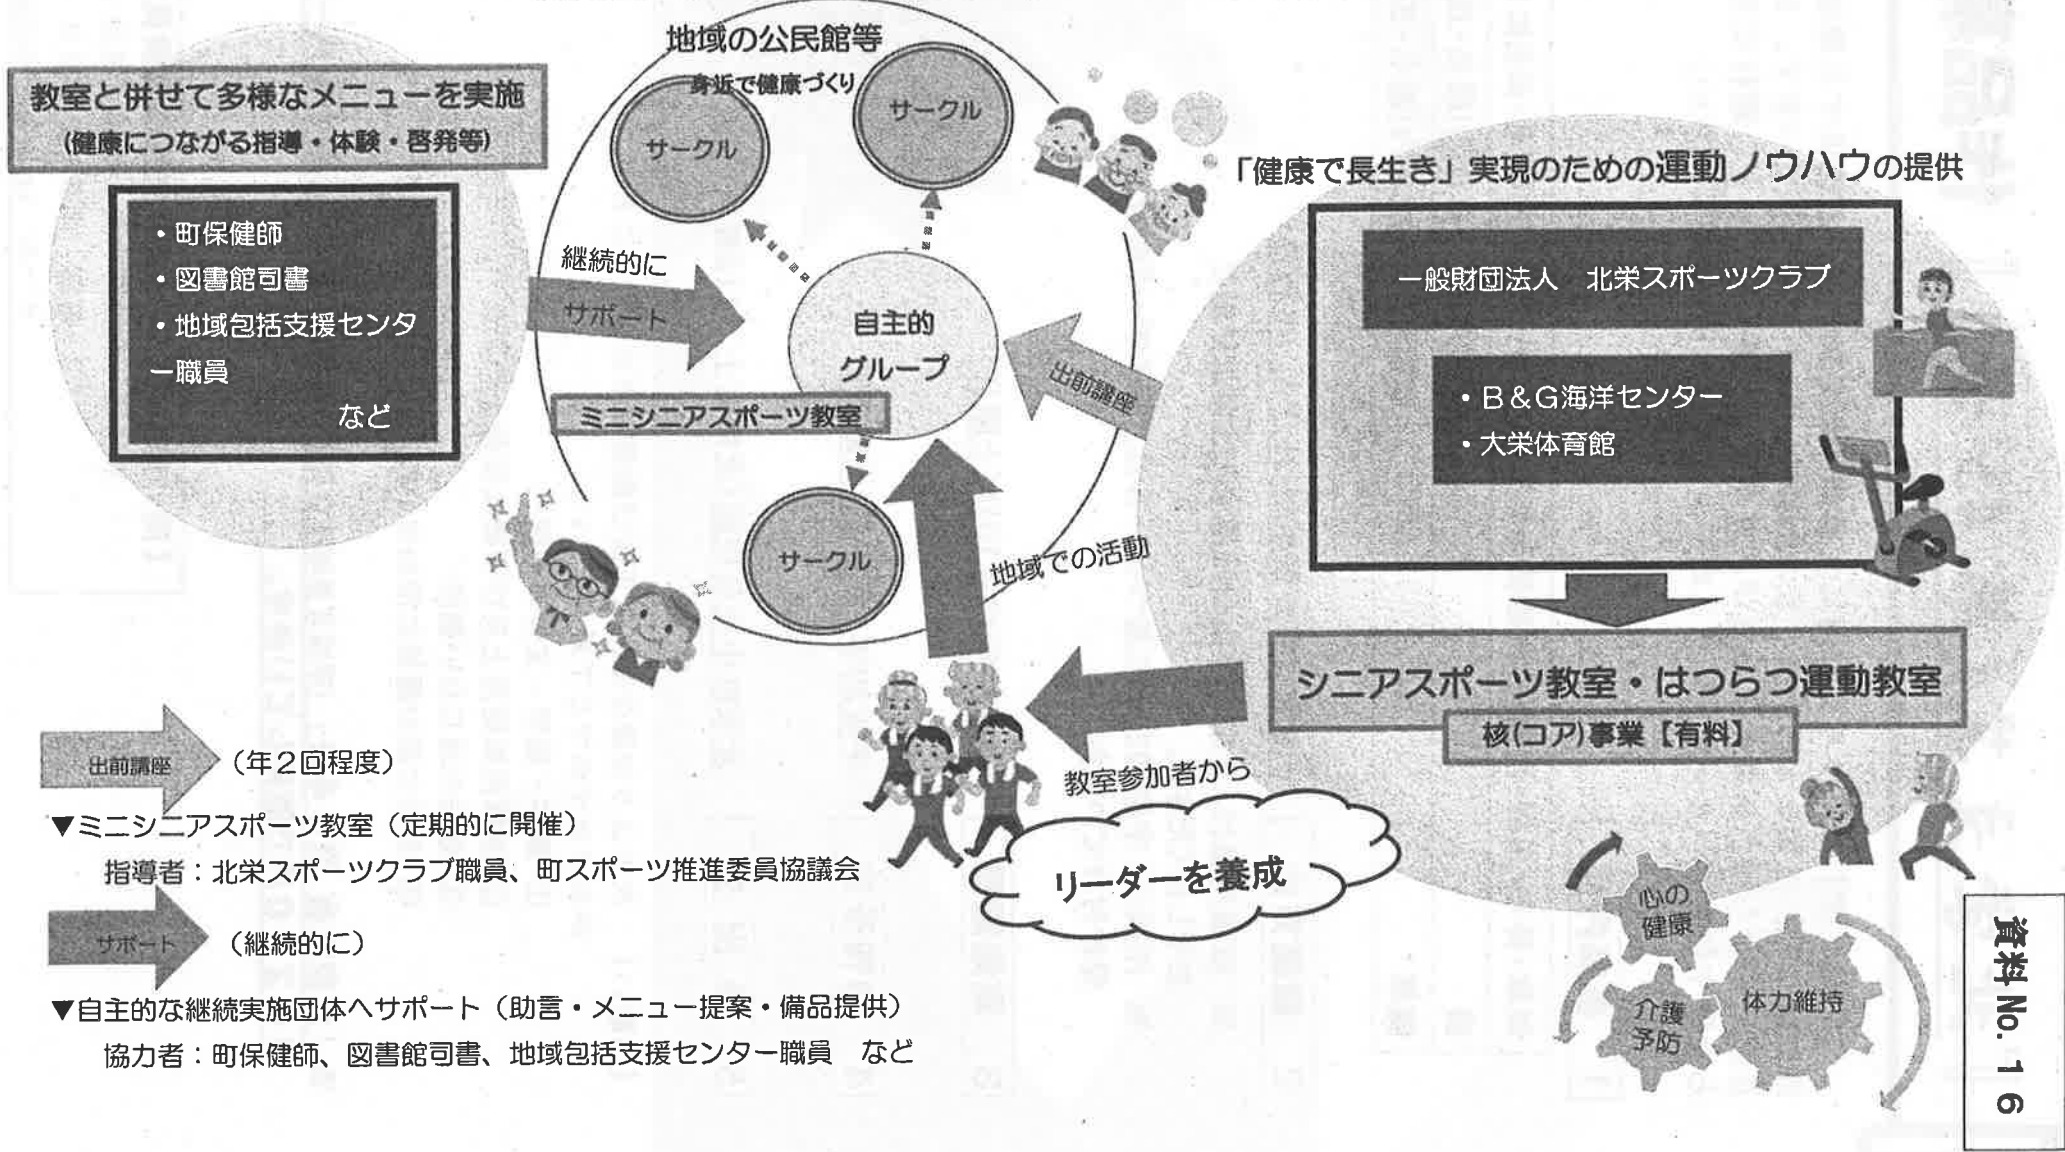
教室と併せて多様なメニューを実施
(健康につながる指導・体験・啓発等)

・町保健師
・図書館司書
・地域包括支援センター職員
など

地域の公民館等
身近で健康づくり

サークル

サークル

継続的に

サポート

自主的グループ

ミニシニアスポーツ教室

出前講座

サークル

地域での活動

「健康で長生き」実現のための運動ノウハウの提供

一般財団法人　北栄スポーツクラブ

・B＆G海洋センター
・大栄体育館

シニアスポーツ教室・はつらつ運動教室
核(コア)事業【有料】

教室参加者から

リーダーを養成

出前講座（年２回程度）

▼ミニシニアスポーツ教室（定期的に開催）
指導者：北栄スポーツクラブ職員、町スポーツ推進委員協議会

サポート（継続的に）

▼自主的な継続実施団体へサポート（助言・メニュー提案・備品提供）
協力者：町保健師、図書館司書、地域包括支援センター職員　など

心の健康

体力維持

介護予防

資料 No. 16